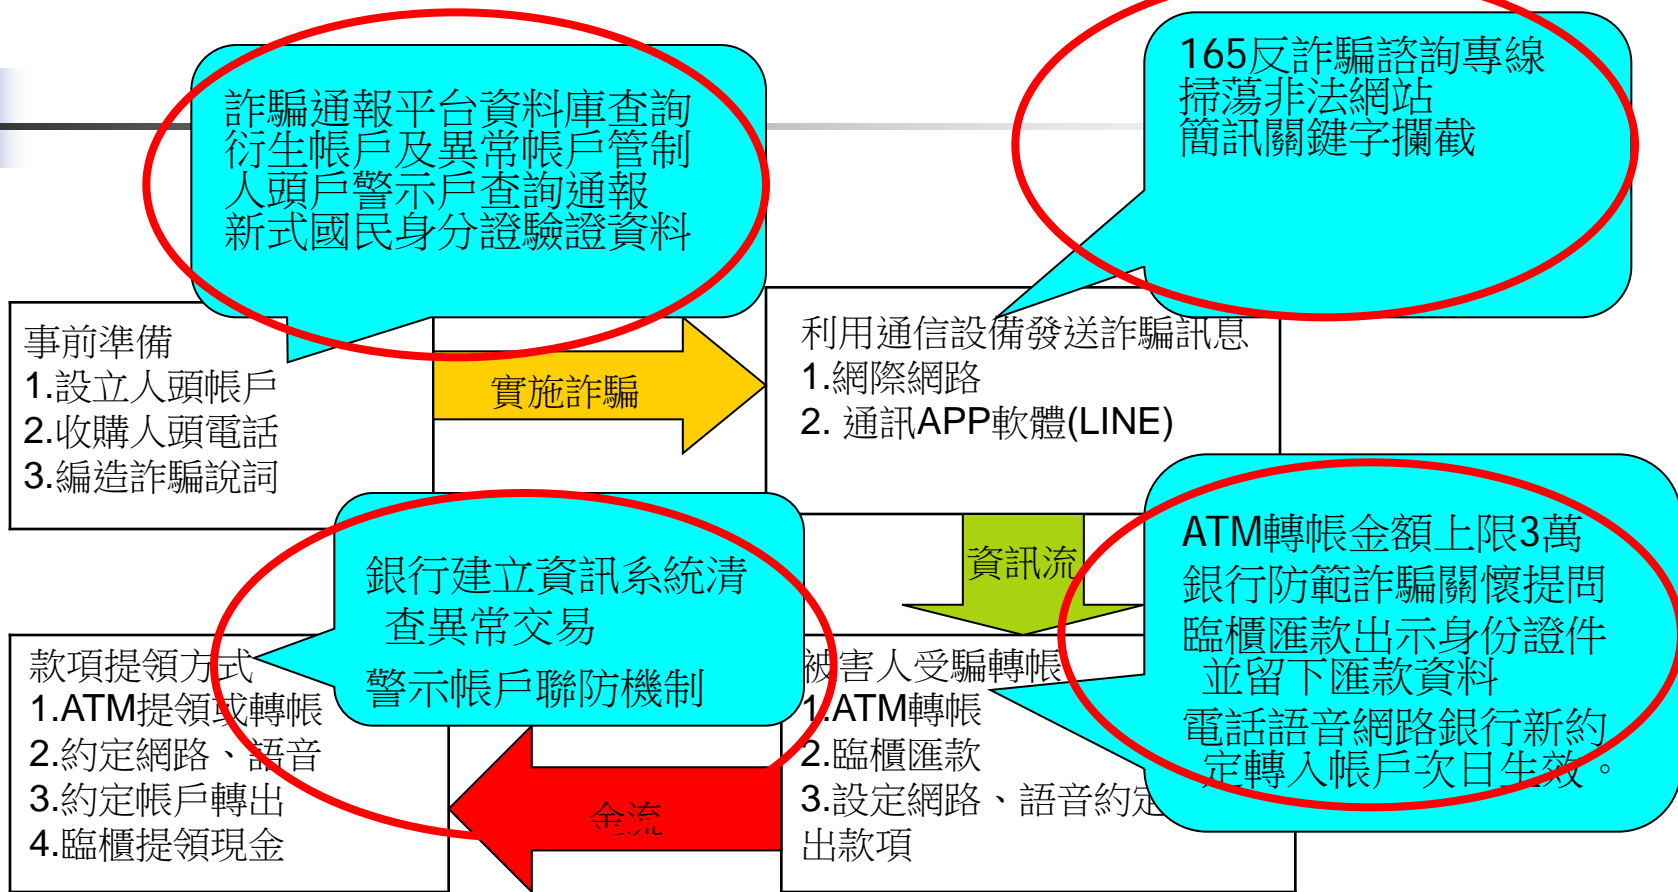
詐騙通報平台資料庫查詢
衍生帳戶及異常帳戶管制
人頭戶警示戶查詢通報
新式國民身分證驗證資料

165反詐騙諮詢專線
掃蕩非法網站
簡訊關鍵字攔截

事前準備
1.設立人頭帳戶
2.收購人頭電話
3.編造詐騙說詞

實施詐騙

利用通信設備發送詐騙訊息
1.網際網路
2. 通訊APP軟體(LINE)

資訊流

銀行建立資訊系統清查異常交易
警示帳戶聯防機制

ATM轉帳金額上限3萬
銀行防範詐騙關懷提問
臨櫃匯款出示身份證件並留下匯款資料
電話語音網路銀行新約定轉入帳戶次日生效。

款項提領方式
1.ATM提領或轉帳
2.約定網路、語音
3.約定帳戶轉出
4.臨櫃提領現金

金流

被害人受騙轉帳
1.ATM轉帳
2.臨櫃匯款
3.設定網路、語音約定出款項